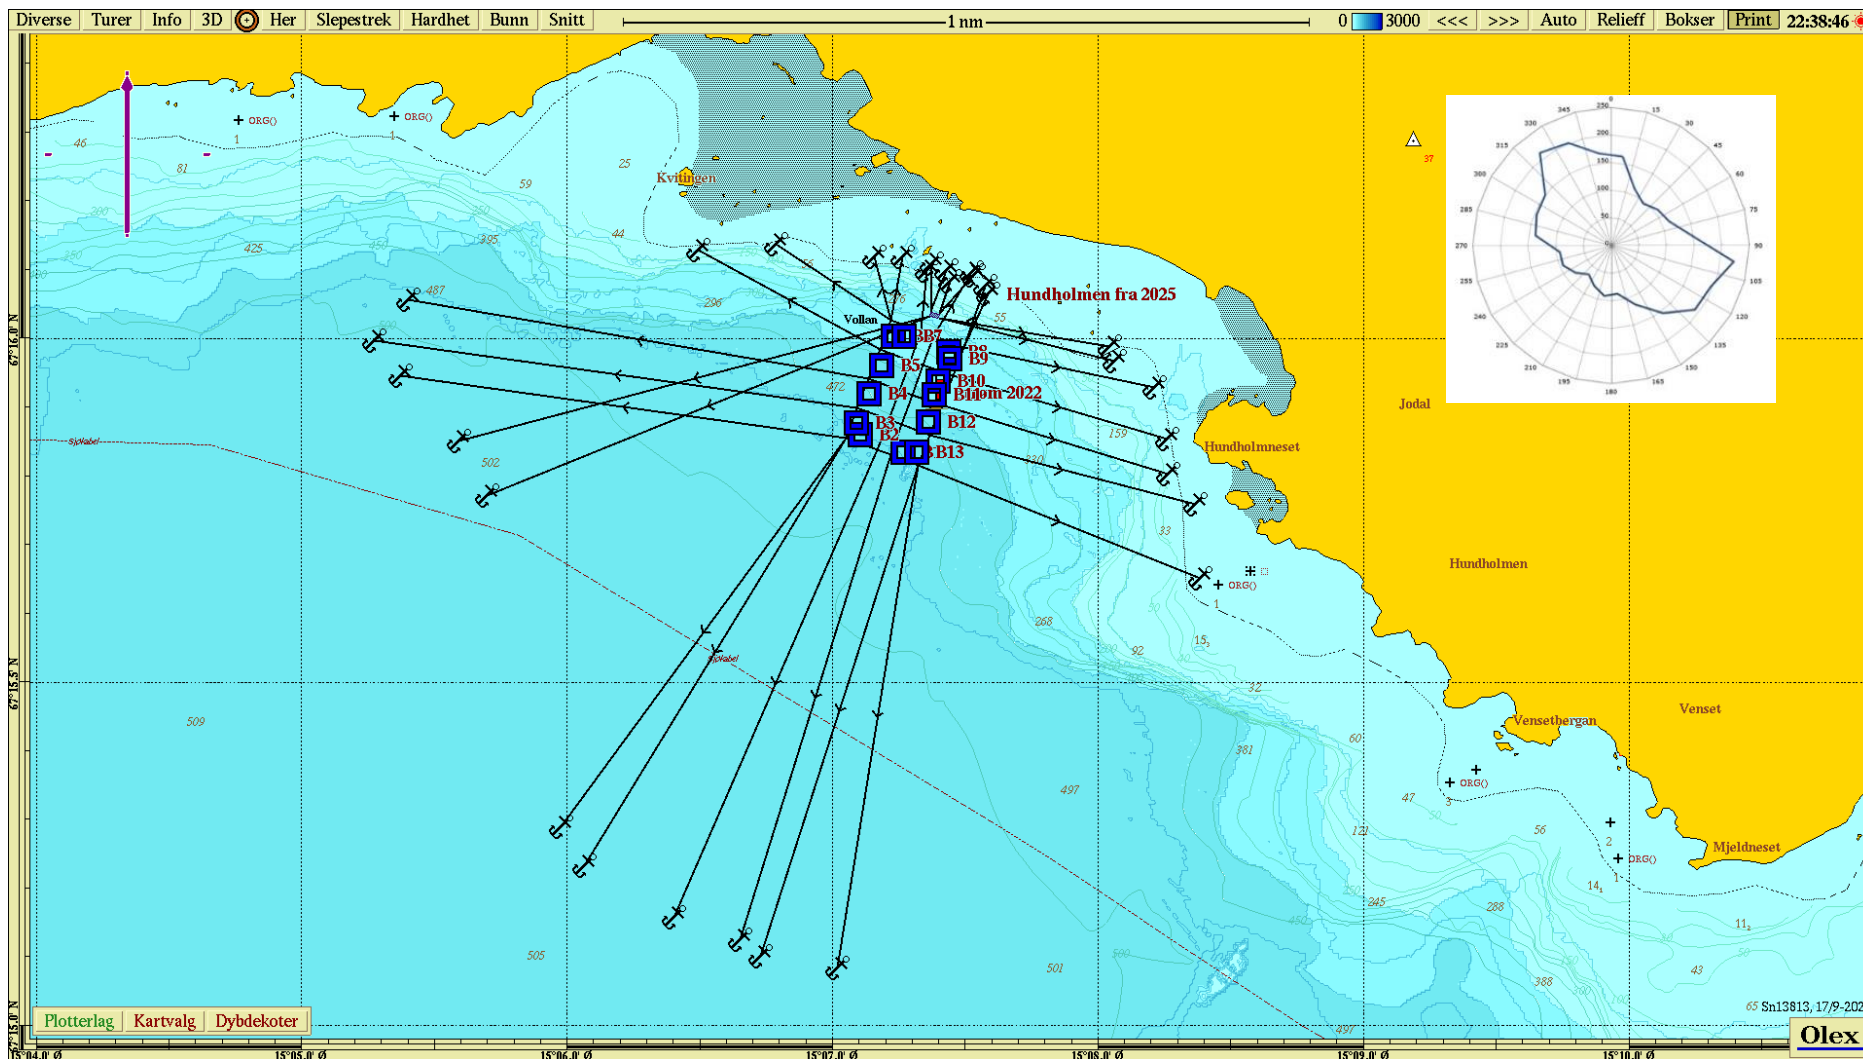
Diverse Turer Info 3D Her Slepestrek Hardhet Bunn Snitt 1 nm 0 3000 <<< >>> Auto Relieff Bokser Print 22:38:46

ORG() ORG() 46 81 59 25 Kvitingen 44 425 395 487 296 Vollan 55

Hundholmen fra 2025

B7 B8 B9 B5 B10 B11 B4 fom 2022 472 B3 B2 B12 B13 159 Jodal Hundholmneset 502 330 33 Hundholmen ORG() 268 92 15 32 509 Vensetbergan Venset 381 60 497 ORG() 47 121 56 ORG() Mjeldneset 14 245 288 11 505 501 388 43 497

Sjøkabel Sjøkabel

67°16,0' N 67°15,5' N 67°15,0' N

15°04,0' Ø 15°05,0' Ø 15°06,0' Ø 15°07,0' Ø 15°08,0' Ø 15°09,0' Ø 15°10,0' Ø

345 350 15 330 30 315 45 300 60 285 75 270 90 255 105 240 120 225 135 210 150 195 165 180 250 200 150 100 50

Sn13813, 17/9-202

Plotterlag Kartvalg Dybdekoter

Olex